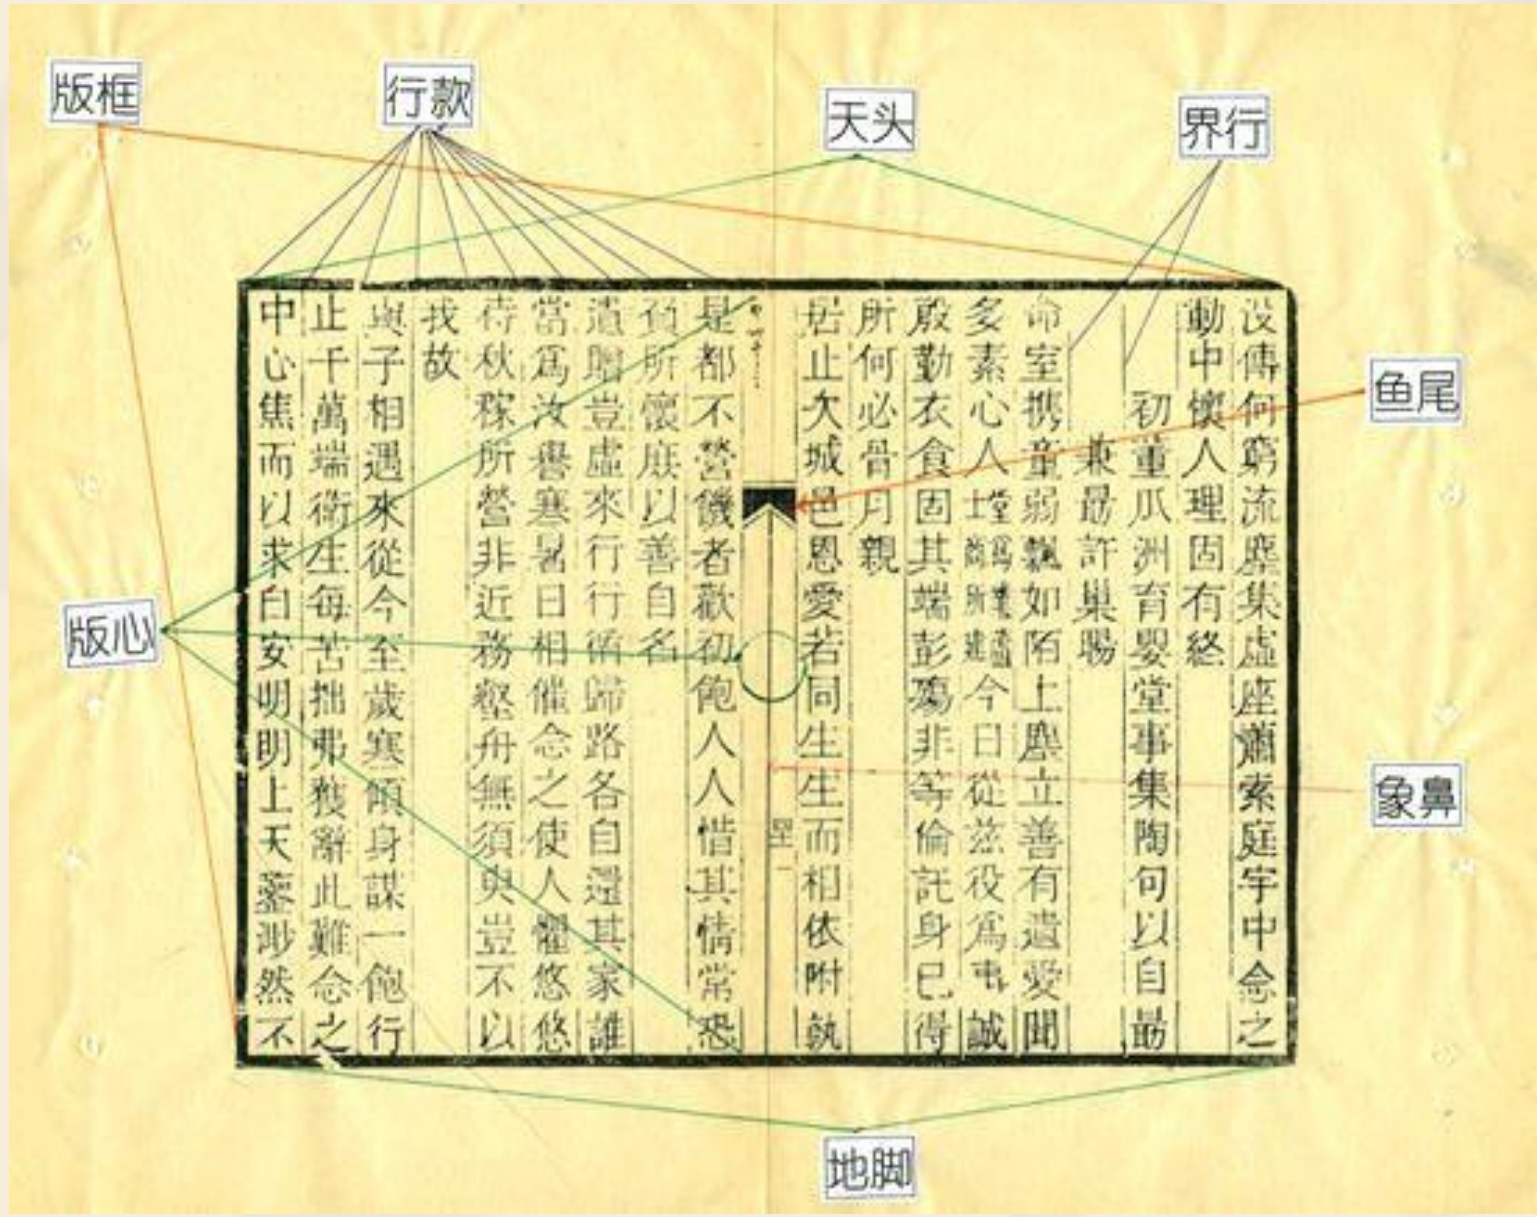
版框 行款 天头 界行

没傳何窮流塵集虛座瀟索庭宇中念之
勤中懷人理固有終
初董爪洲育嬰堂事集陶句以自勗
兼勗許巢暘
命室携童弱飄如陌上塵立善有遺愛聞
多素心人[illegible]今日從茲役爲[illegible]誠
殷勤衣食固其端彭殤非等倫託身已得
所何必骨肉親
居止大城邑恩愛若同生生而相依附孰

鱼尾

象鼻

是都不營饑者歡初飽人人惜其情常恐
負所懷庶以善自名
遺贈豈虛來行行循歸路各自還其家誰
當爲汝營寒暑日相催念之使人懼悠悠
待秋稼所營非近務鄰舟無須臾豈不以
我故
與子相遇來從今至歲寒傾身謀一飽行
止千萬端衛生每苦拙弗獲辭此難念之
中心焦而以求自安明明上天鑒渺然不

版心

地脚